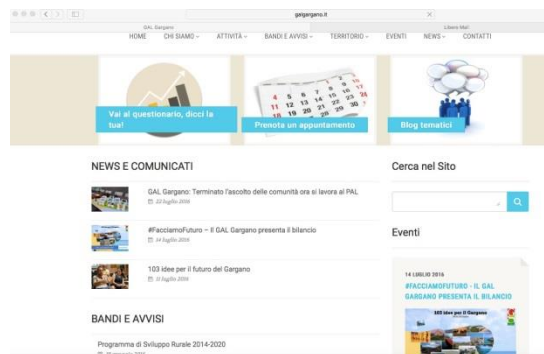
galgargano.it

GAL Gargano

Libero Mail

HOME CHI SIAMO ATTIVITÀ BANDI E AVVISI TERRITORIO EVENTI NEWS CONTATTI

Vai al questionario, dicci la tua!

Prenota un appuntamento

Blog tematici

NEWS E COMUNICATI

GAL Gargano: Terminato l'ascolto delle comunità ora si lavora al PAL
22 luglio 2016

#FacciamoFuturo – Il GAL Gargano presenta il bilancio
14 luglio 2016

103 idee per il futuro del Gargano
11 luglio 2016

BANDI E AVVISI

Programma di Sviluppo Rurale 2014-2020
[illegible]

Cerca nel Sito

Eventi

14 LUGLIO 2016

#FACCIAMOFUTURO - IL GAL GARGANO PRESENTA IL BILANCIO

103 idee per il Gargano